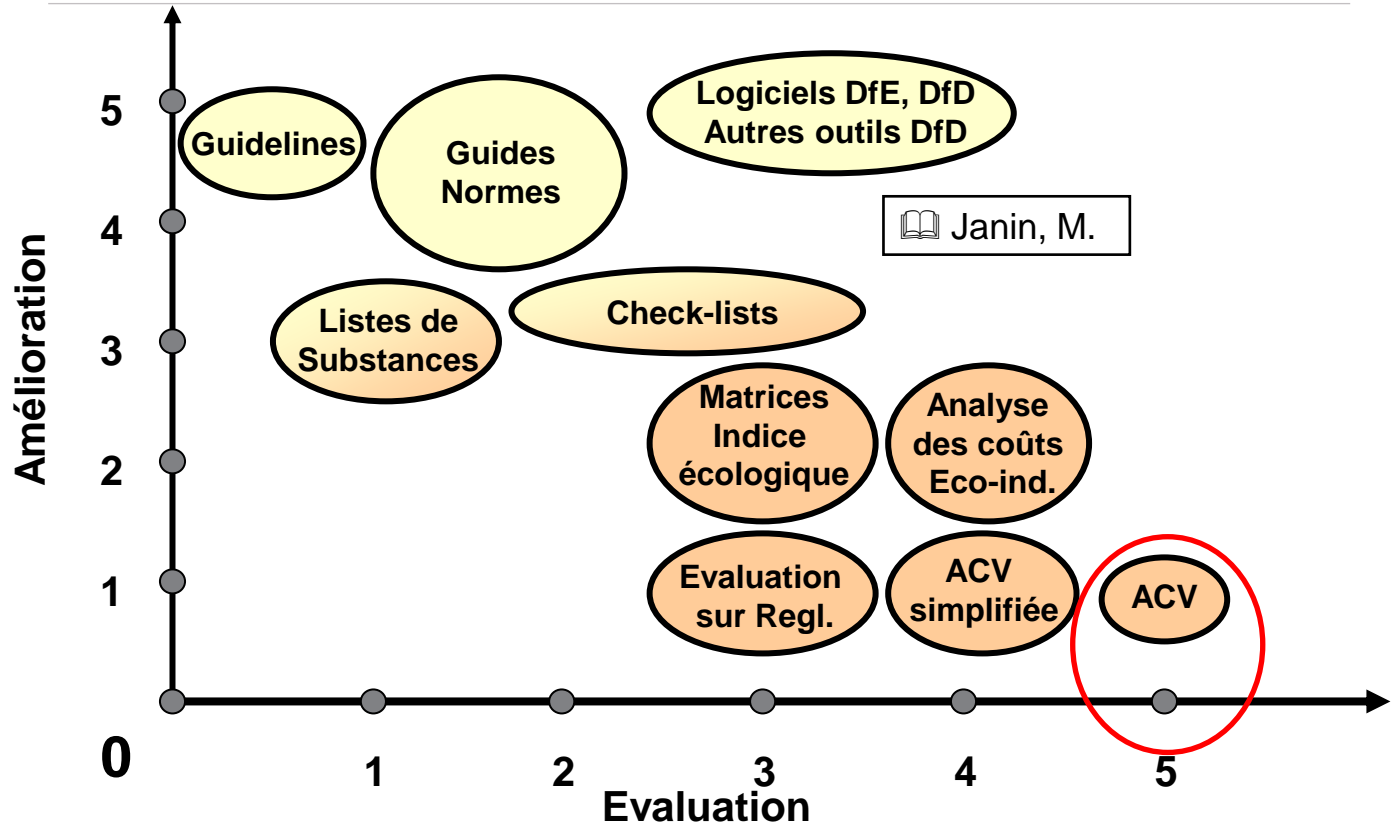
5
4
3
2
1
0
Amélioration

Guidelines

Guides
Normes

Logiciels DfE, DfD
Autres outils DfD

Janin, M.

Listes de
Substances

Check-lists

Matrices
Indice
écologique

Analyse
des coûts
Eco-ind.

Evaluation
sur Regl.

ACV
simplifiée

ACV

1
2
3
4
5
Evaluation